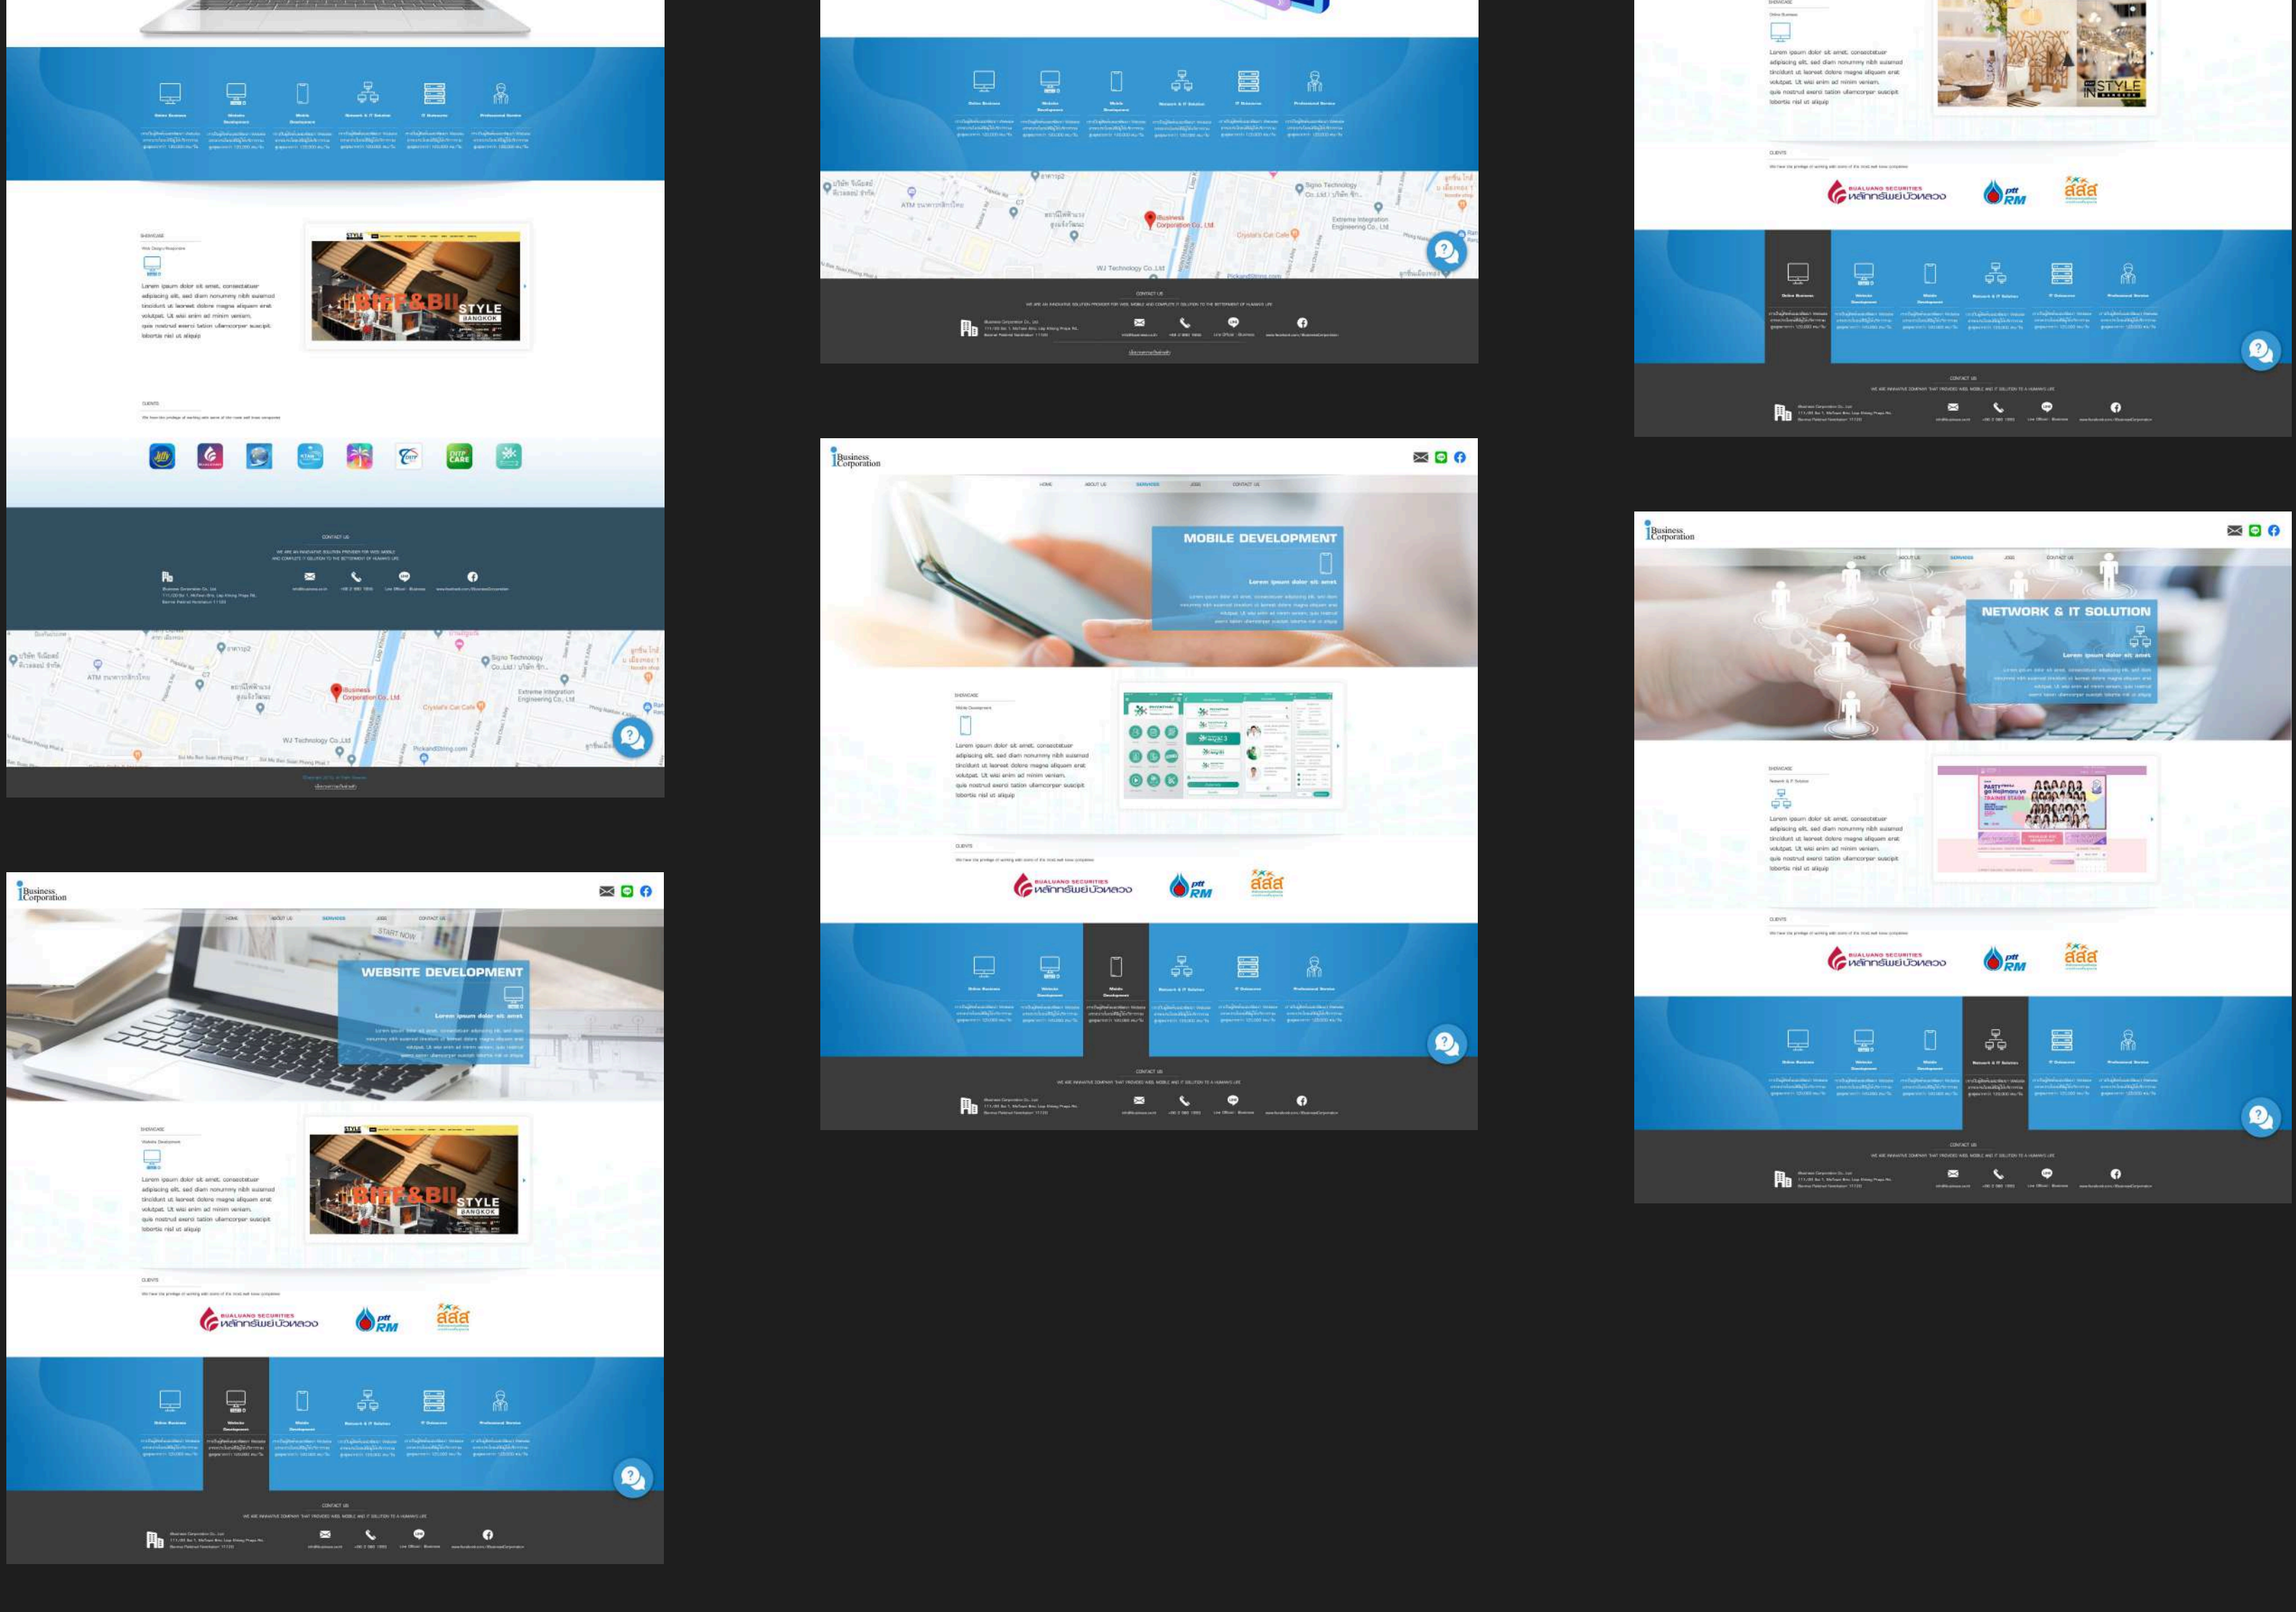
SHOWCASE

Lorem ipsum dolor sit amet, consectetuer adipiscing elit, sed diam nonummy nibh euismod tincidunt ut laoreet dolore magna aliquam erat volutpat. Ut wisi enim ad minim veniam, quis nostrud exerci tation ullamcorper suscipit lobortis nisl ut aliquip

CLIENTS

CONTACT US

Business Corporation Co., Ltd

WJ Technology Co.,Ltd

iBusiness Corporation

HOME ABOUT US SERVICES JOBS CONTACT US

MOBILE DEVELOPMENT

Lorem ipsum dolor sit amet

Lorem ipsum dolor sit amet, consectetuer adipiscing elit, sed diam nonummy nibh euismod tincidunt ut laoreet dolore magna aliquam erat volutpat. Ut wisi enim ad minim veniam, quis nostrud exerci tation ullamcorper suscipit lobortis nisl ut aliquip

BUALUANG SECURITIES หลักทรัพย์บัวหลวง

ptt RM

สสส

NETWORK & IT SOLUTION

Lorem ipsum dolor sit amet

WEBSITE DEVELOPMENT

Lorem ipsum dolor sit amet

STYLE BANGKOK